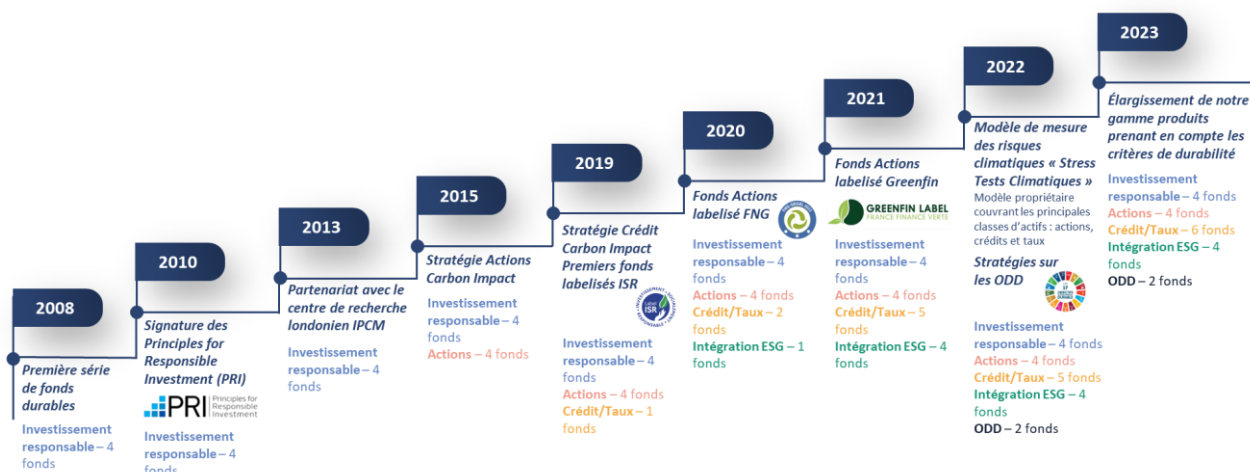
2008

Première série de fonds durables

Investissement responsable – 4 fonds

2010

Signature des Principles for Responsible Investment (PRI)

PRI Principles for Responsible Investment

Investissement responsable – 4 fonds

2013

Partenariat avec le centre de recherche londonien IPCM

Investissement responsable – 4 fonds

2015

Stratégie Actions Carbon Impact

Investissement responsable – 4 fonds
Actions – 4 fonds

2019

Stratégie Crédit Carbon Impact Premiers fonds labelisés ISR

Label ISR

Investissement responsable – 4 fonds
Actions – 4 fonds
Crédit/Taux – 1 fonds

2020

Fonds Actions labelisé FNG

Investissement responsable – 4 fonds
Actions – 4 fonds
Crédit/Taux – 2 fonds
Intégration ESG – 1 fonds

2021

Fonds Actions labelisé Greenfin

GREENFIN LABEL FRANCE FINANCE VERTE

Investissement responsable – 4 fonds
Actions – 4 fonds
Crédit/Taux – 5 fonds
Intégration ESG – 4 fonds

2022

Modèle de mesure des risques climatiques « Stress Tests Climatiques »
Modèle propriétaire couvrant les principales classes d'actifs : actions, crédits et taux

Stratégies sur les ODD

Investissement responsable – 4 fonds
Actions – 4 fonds
Crédit/Taux – 5 fonds
Intégration ESG – 4 fonds
ODD – 2 fonds

2023

Élargissement de notre gamme produits prenant en compte les critères de durabilité

Investissement responsable – 4 fonds
Actions – 4 fonds
Crédit/Taux – 6 fonds
Intégration ESG – 4 fonds
ODD – 2 fonds